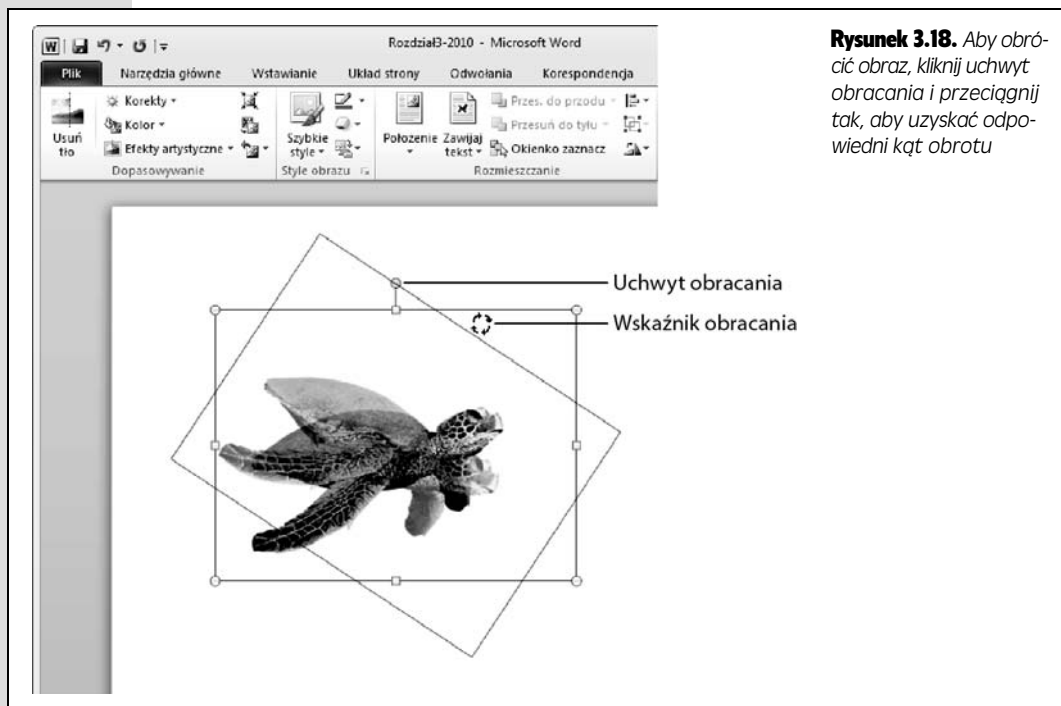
Rozdział3-2010 - Microsoft Word

Plik | Narzędzia główne | Wstawianie | Układ strony | Odwołania | Korespondencja

Usuń tło
Korekty
Kolor
Efekty artystyczne
Dopasowywanie

Szybkie style
Style obrazu

Położenie
Zawijaj tekst
Przes. do przodu
Przesuń do tyłu
Okienko zaznacz
Rozmieszczanie

Uchwyt obracania

Wskaźnik obracania

**Rysunek 3.18.** *Aby obrócić obraz, kliknij uchwyt obracania i przeciągnij tak, aby uzyskać odpowiedni kąt obrotu*